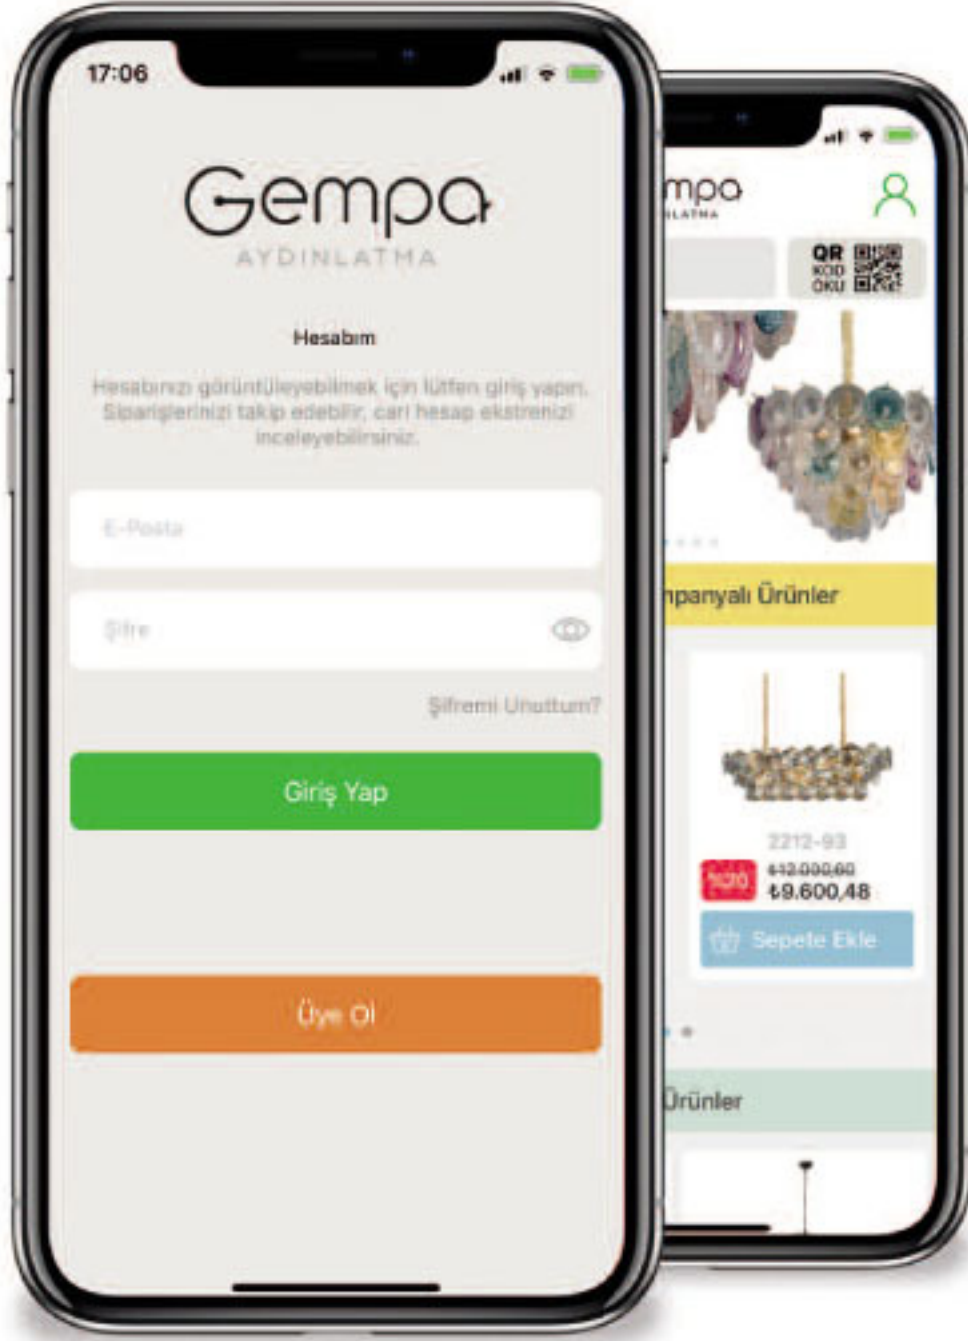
17:06

Gempa
AYDINLATMA

Hesabım

Hesabınızı görüntüleyebilmek için lütfen giriş yapın. Siparişlerinizi takip edebilir, cari hesap ekstrenizi inceleyebilirsiniz.

E-Posta

Şifre

Şifremi Unuttum?

Giriş Yap

Üye Ol

mpa
LATMA

QR KOD OKU

mpanyalı Ürünler

2212-93
%20
₺12.000,60
₺9.600,48
Sepete Ekle

Ürünler